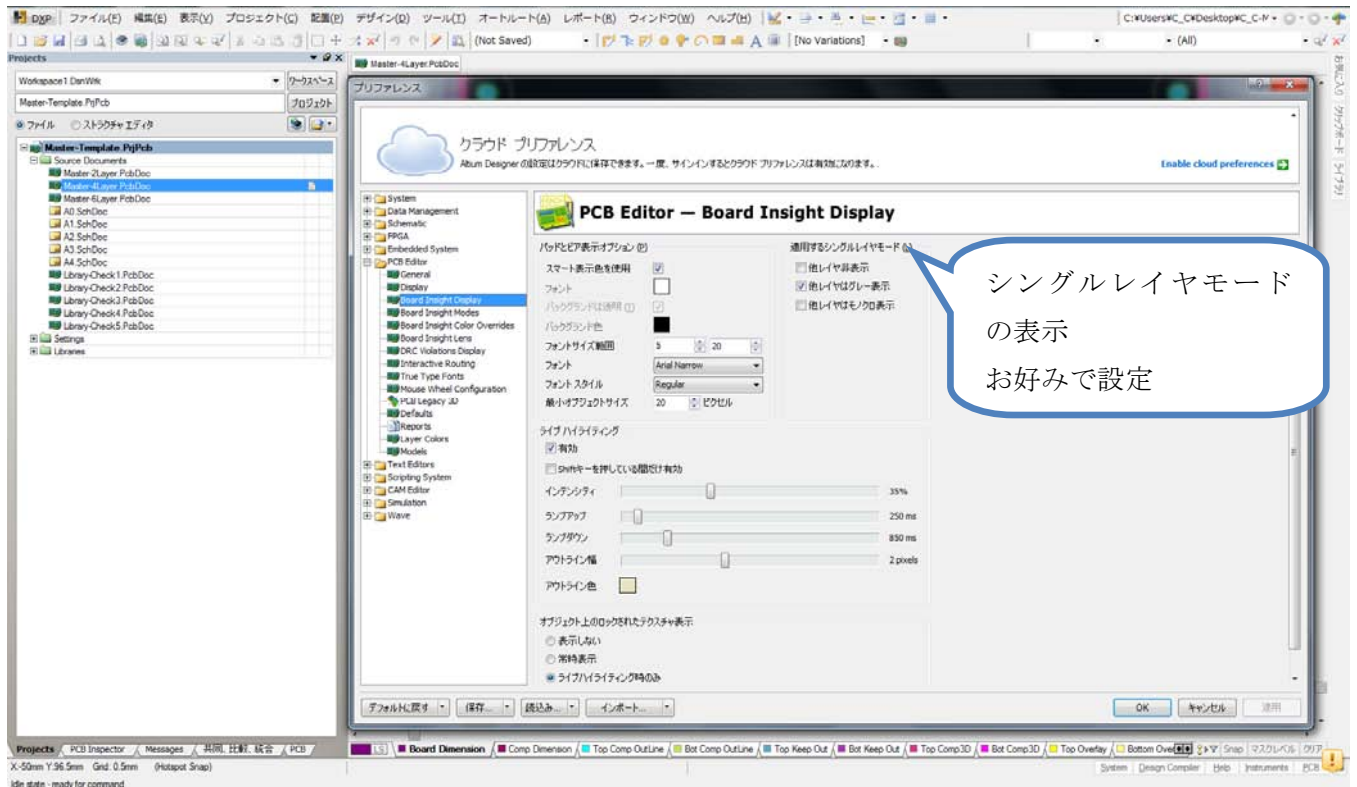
DXP ファイル(F) 編集(E) 表示(V) プロジェクト(C) 配置(P) デザイン(D) ツール(T) オートルート(A) レポート(R) ウィンドウ(W) ヘルプ(H)

C:¥Users¥C_C¥Desktop¥C_C-M

(Not Saved) [No Variations] (All)

Projects

Workspace1.DsnWrk ワークスペース

Master-Template.PrjPcb プロジェクト

ファイル ストラクチャ エディタ

Master-Template.PrjPcb
Source Documents
Master-2Layer.PcbDoc
Master-4Layer.PcbDoc
Master-6Layer.PcbDoc
A0.SchDoc
A1.SchDoc
A2.SchDoc
A3.SchDoc
A4.SchDoc
Library-Check1.PcbDoc
Library-Check2.PcbDoc
Library-Check3.PcbDoc
Library-Check4.PcbDoc
Library-Check5.PcbDoc
Settings
Libraries

Master-4Layer.PcbDoc

プリファレンス

クラウド プリファレンス

Altium Designer の設定はクラウドに保存できます。一度、サインインするとクラウド プリファレンスは有効になります。

Enable cloud preferences

System
Data Management
Schematic
FPGA
Embedded System
PCB Editor
General
Display
Board Insight Display
Board Insight Modes
Board Insight Color Overrides
Board Insight Lens
DRC Violations Display
Interactive Routing
True Type Fonts
Mouse Wheel Configuration
PCB Legacy 3D
Defaults
Reports
Layer Colors
Models
Text Editors
Scripting System
CAM Editor
Simulation
Wave

PCB Editor — Board Insight Display

パッドとビア表示オプション (P)

スマート表示色を使用
フォント
バックグランドは透明 (I)
バックグランド色
フォントサイズ範囲 5 20
フォント Arial Narrow
フォントスタイル Regular
最小オブジェクトサイズ 20 ピクセル

適用するシングルレイヤモード (A)

他レイヤは非表示
他レイヤはグレー表示
他レイヤはモノクロ表示

シングルレイヤモードの表示
お好みで設定

ライブハイライティング

有効
Shiftキーを押している間だけ有効
インテンシティ 35%
ランプアップ 250 ms
ランプダウン 850 ms
アウトライン幅 2 pixels
アウトライン色

オブジェクト上のロックされたテクスチャ表示

表示しない
常時表示
ライブハイライティング時のみ

デフォルトに戻す 保存... 読込み... インポート...

OK キャンセル 適用

Projects PCB Inspector Messages 共同、比較、統合 PCB

LS Board Dimension Comp Dimension Top Comp OutLine Bot Comp OutLine Top Keep Out Bot Keep Out Top Comp3D Bot Comp3D Top Overlay Bottom Ove Snap マスクレベル クリア

X:-50mm Y:96.5mm Grid: 0.5mm (Hotspot Snap)

Idle state - ready for command

System Design Compiler Help Instruments PCB